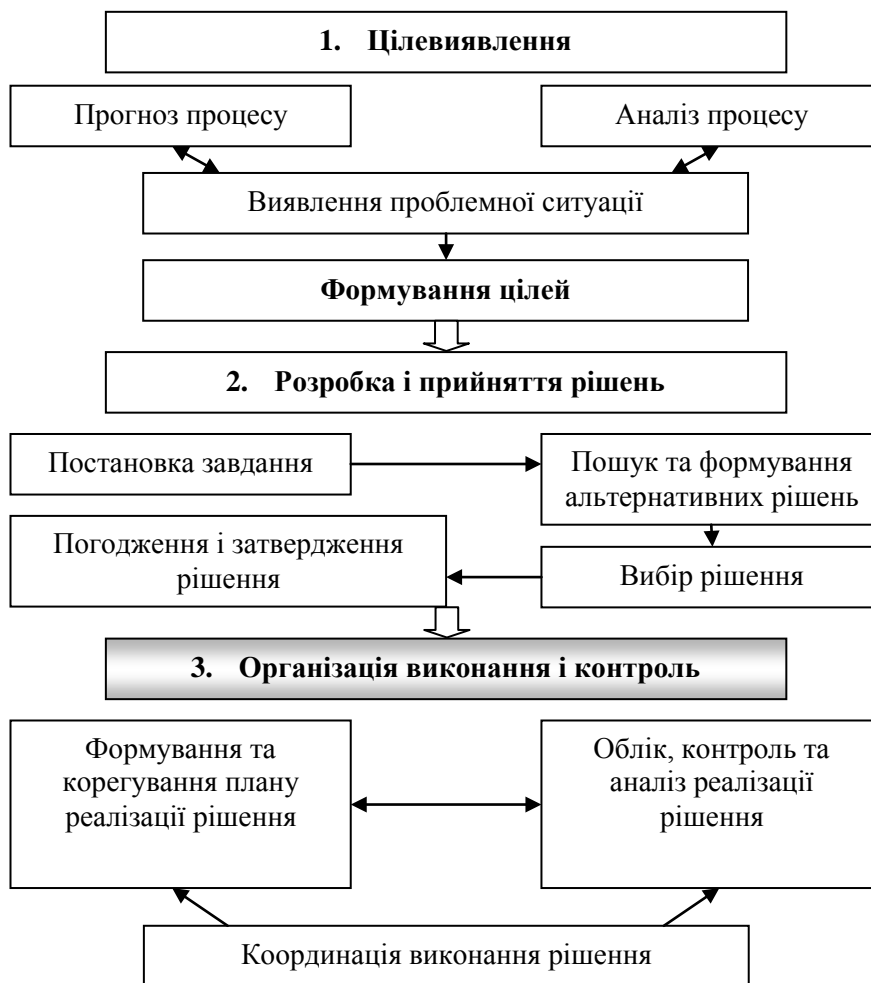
1. Цілевиявлення

Прогноз процесу

Аналіз процесу

Виявлення проблемної ситуації

Формування цілей

2. Розробка і прийняття рішень

Постановка завдання

Пошук та формування альтернативних рішень

Погодження і затвердження рішення

Вибір рішення

3. Організація виконання і контроль

Формування та корегування плану реалізації рішення

Облік, контроль та аналіз реалізації рішення

Координація виконання рішення